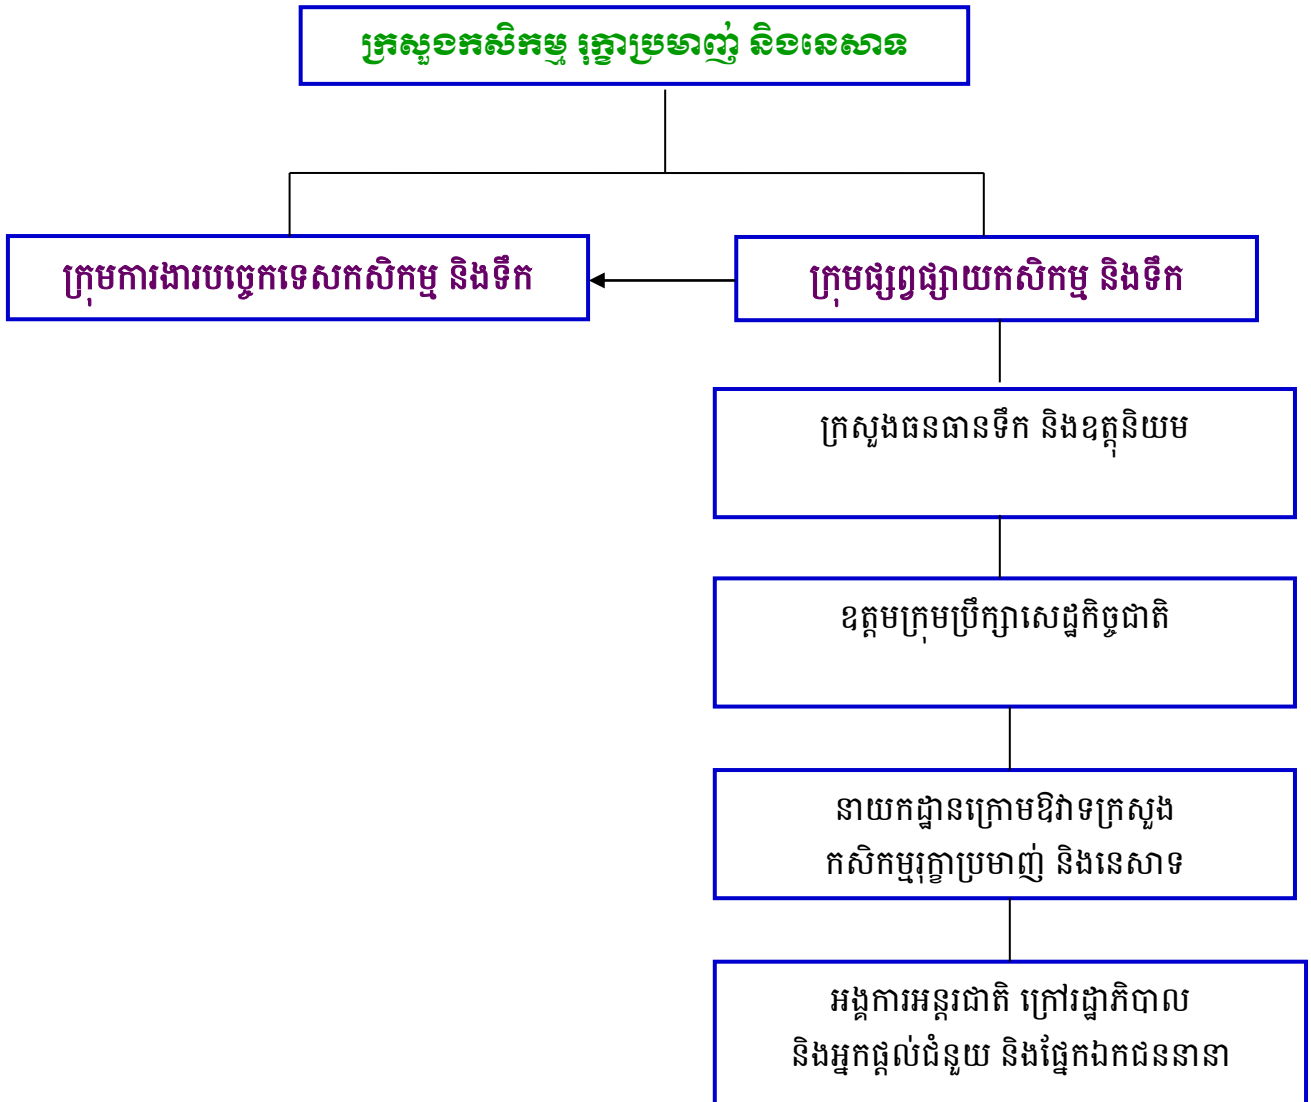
ក្រសួងកសិកម្ម រុក្ខាប្រមាញ់ និងនេសាទ

ក្រុមការងារបច្ចេកទេសកសិកម្ម និងទឹក

ក្រុមផ្សព្វផ្សាយកសិកម្ម និងទឹក

ក្រសួងធនធានទឹក និងឧតុនិយម

ឧត្តមក្រុមប្រឹក្សាសេដ្ឋកិច្ចជាតិ

នាយកដ្ឋានក្រោមឱវាទក្រសួង កសិកម្មរុក្ខាប្រមាញ់ និងនេសាទ

អង្គការអន្តរជាតិ ក្រៅរដ្ឋាភិបាល និងអ្នកផ្តល់ជំនួយ និងផ្នែកឯកជននានា